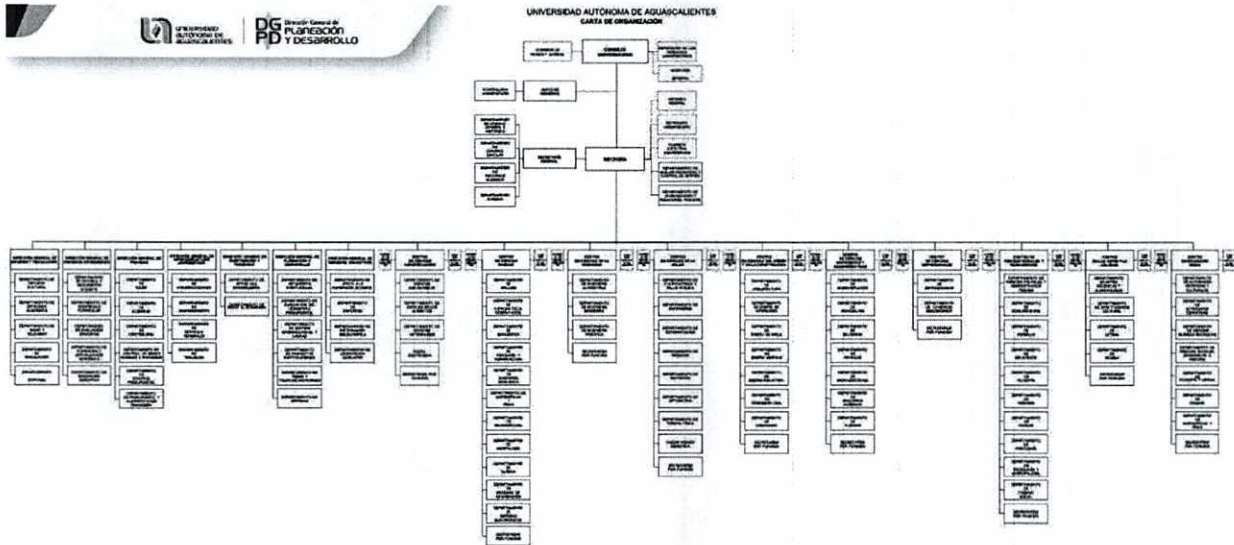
UNIVERSIDAD AUTÓNOMA DE AGUASCALIENTES

DGPD Dirección General de PLANEACIÓN Y DESARROLLO

UNIVERSIDAD AUTÓNOMA DE AGUASCALIENTES
CARTA DE ORGANIZACIÓN

CONSEJO UNIVERSITARIO

RECTORÍA

SECRETARÍA GENERAL

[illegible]